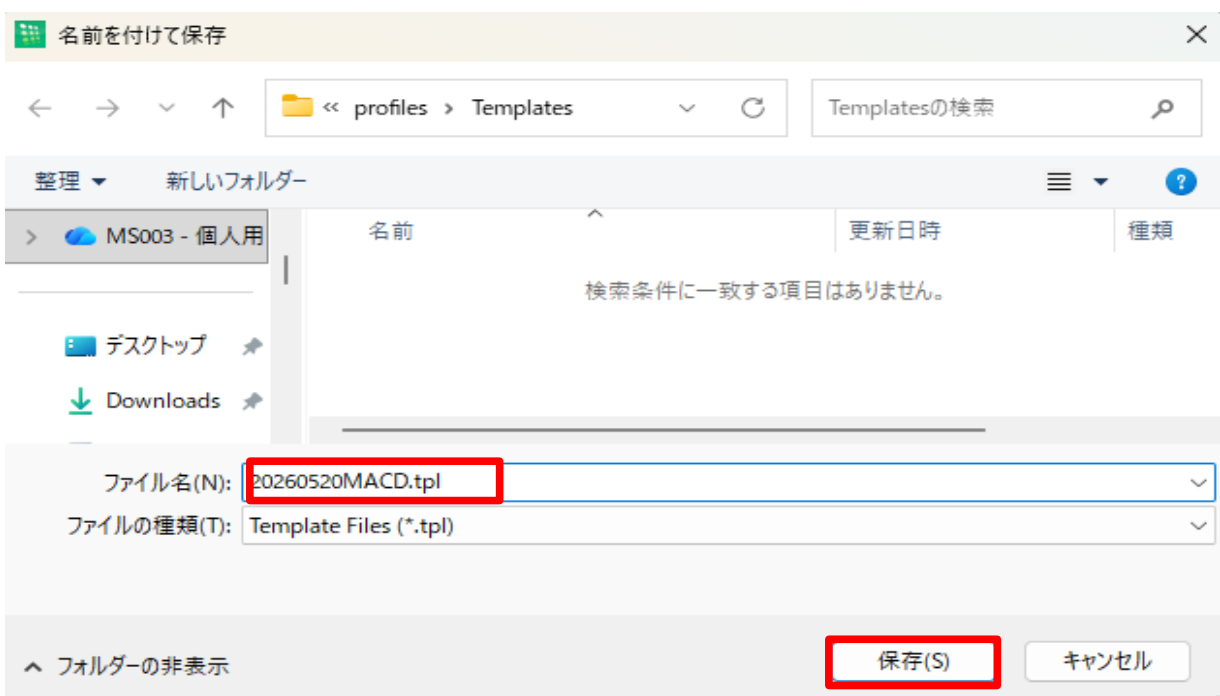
名前を付けて保存

« profiles › Templates

Templatesの検索

整理 ▾ 新しいフォルダー

MS003 - 個人用

デスクトップ

Downloads

| 名前 | 更新日時 | 種類 |
|---|---|---|

検索条件に一致する項目はありません。

ファイル名(N): 20260520MACD.tpl

ファイルの種類(T): Template Files (*.tpl)

フォルダーの非表示

保存(S) キャンセル